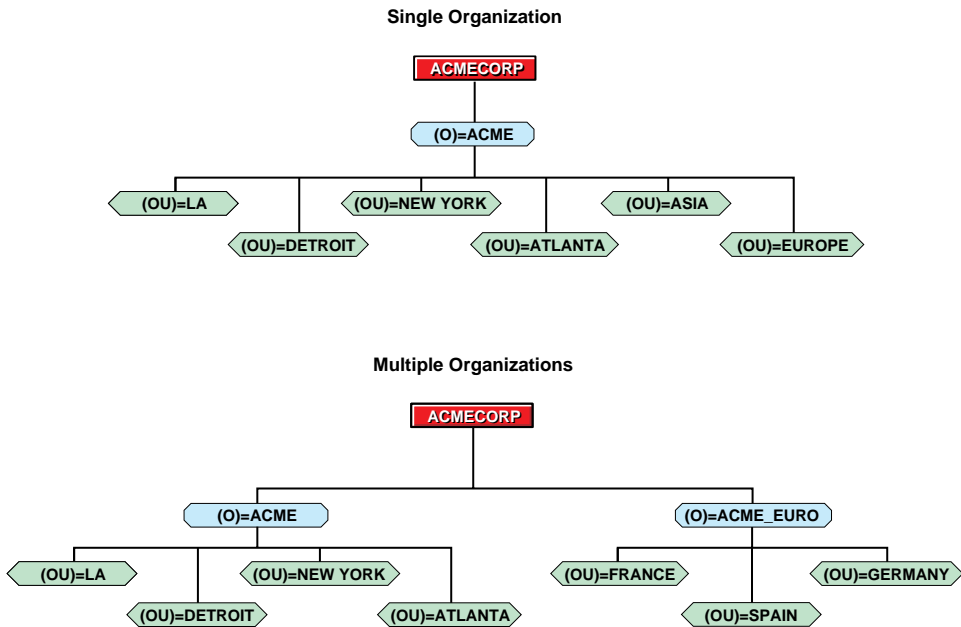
Single Organization

ACMECORP

(O)=ACME

(OU)=LA

(OU)=DETROIT

(OU)=NEW YORK

(OU)=ATLANTA

(OU)=ASIA

(OU)=EUROPE

Multiple Organizations

ACMECORP

(O)=ACME

(O)=ACME_EURO

(OU)=LA

(OU)=DETROIT

(OU)=NEW YORK

(OU)=ATLANTA

(OU)=FRANCE

(OU)=SPAIN

(OU)=GERMANY